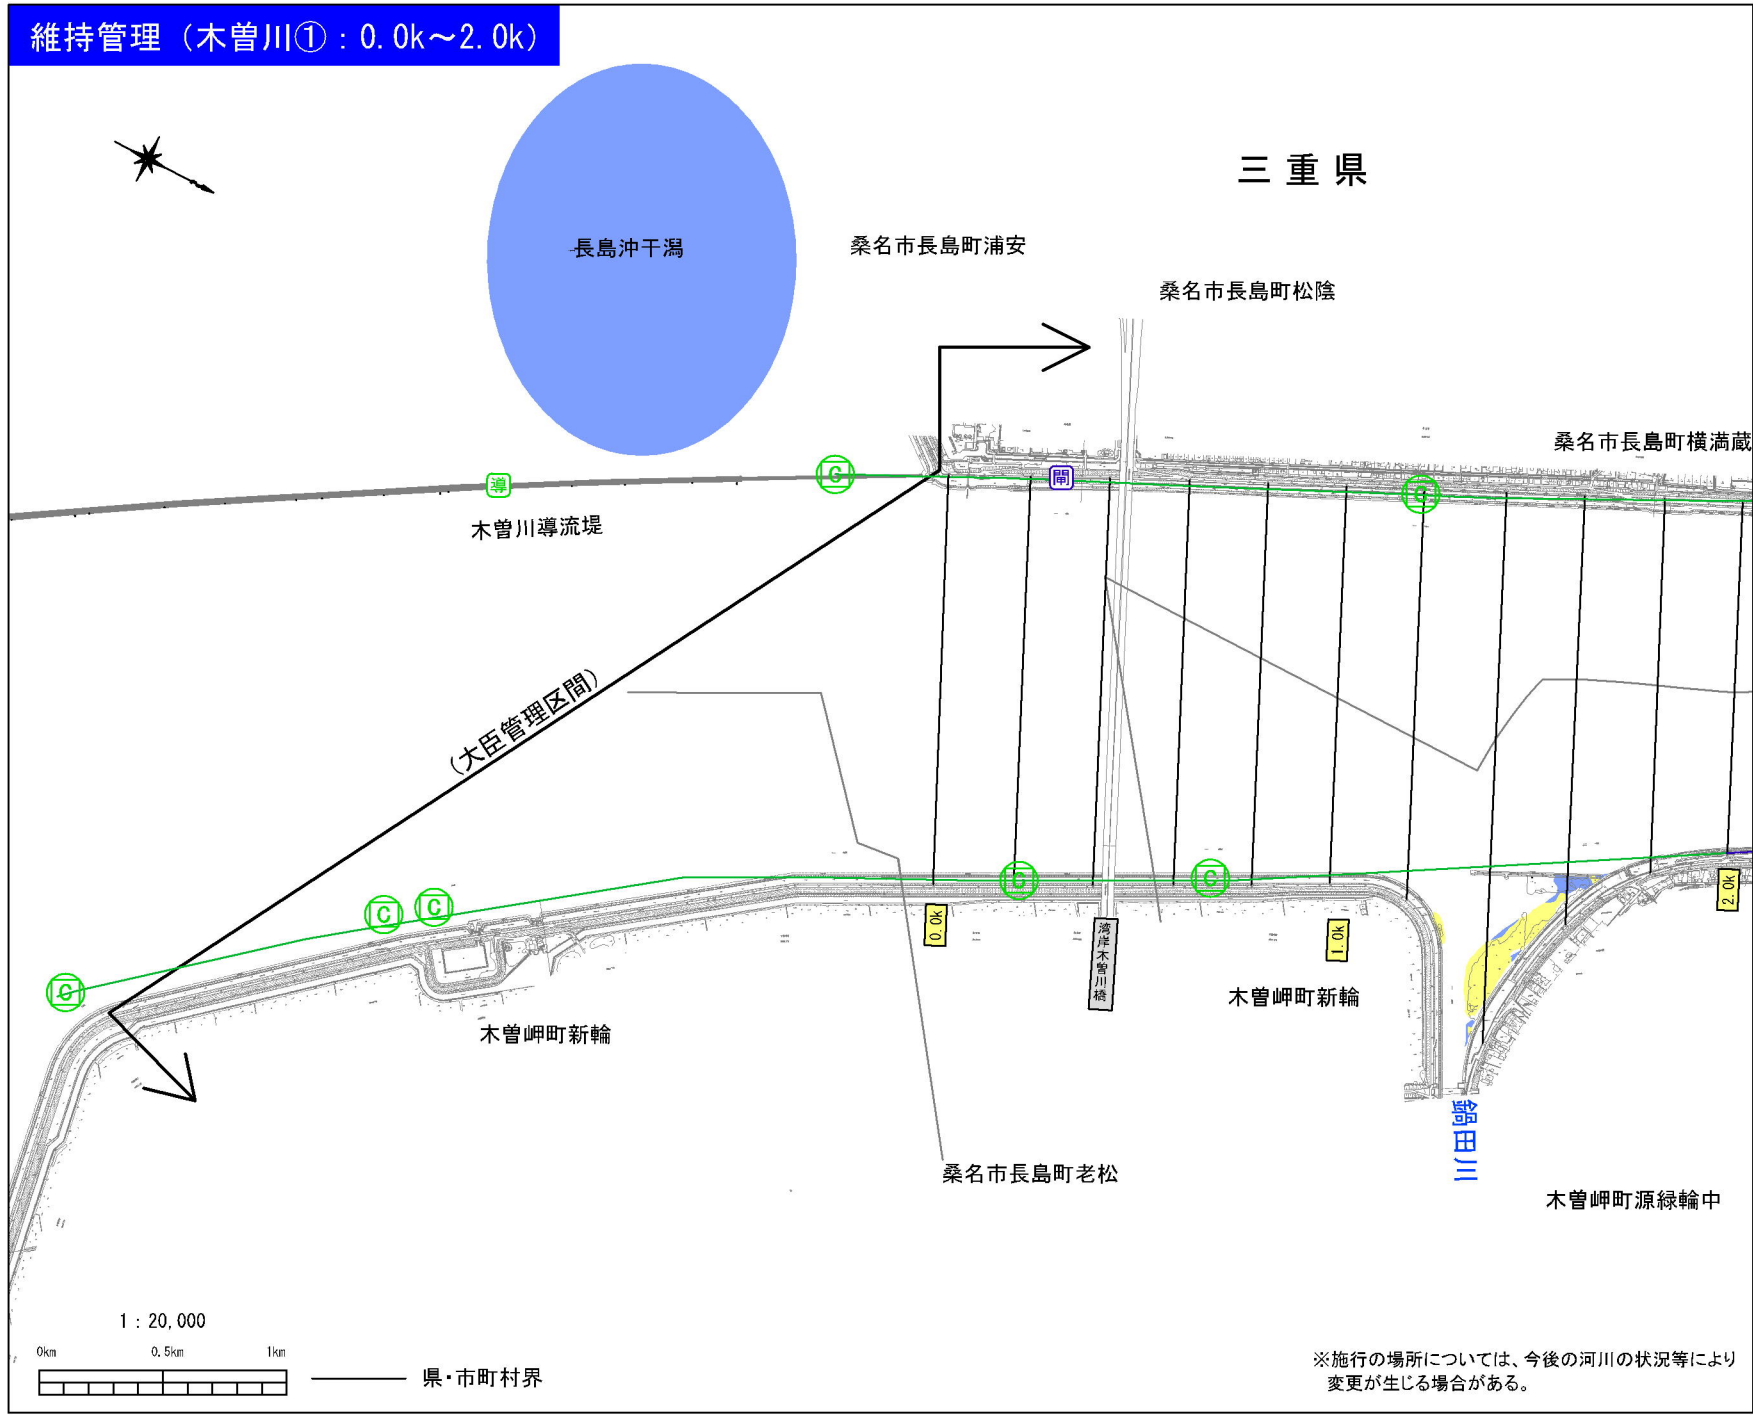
維持管理（木曽川①：0.0k～2.0k）

三重県

長島沖干潟

桑名市長島町浦安

桑名市長島町松陰

桑名市長島町横満蔵

導

C

閘

C

木曽川導流堤

（大臣管理区間）

C

C

C

C

C

0.0k

湾岸木曽川橋

1.0k

2.0k

木曽岬町新輪

木曽岬町新輪

鍋田川

桑名市長島町老松

木曽岬町源緑輪中

1：20,000

0km 0.5km 1km

県・市町村界

※施行の場所については、今後の河川の状況等により変更が生じる場合がある。